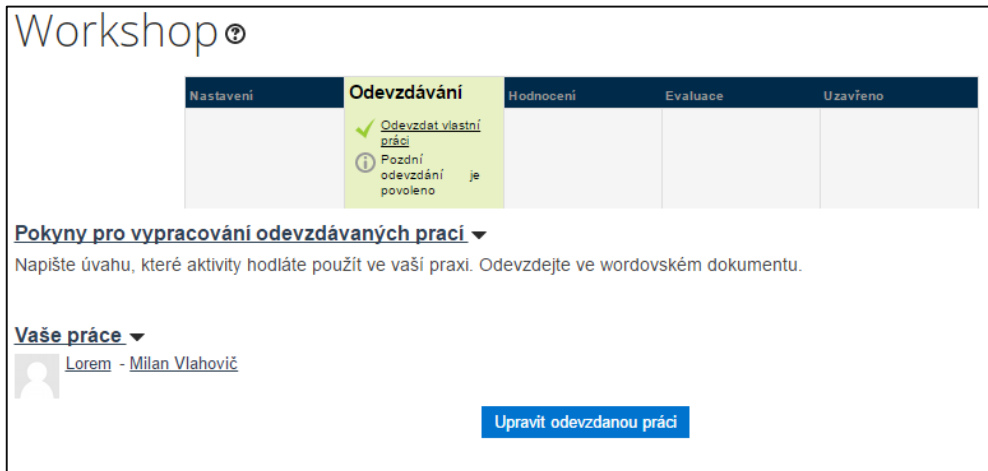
Workshop

| Nastavení | Odevzdávání | Hodnocení | Evaluace | Uzavřeno |
|---|---|---|---|---|
| | Odevzdat vlastní práci<br>Pozdní odevzdání je povoleno | | | |

Pokyny pro vypracování odevzdávaných prací

Napište úvahu, které aktivity hodláte použít ve vaší praxi. Odevzdejte ve wordovském dokumentu.

Vaše práce

Lorem - Milan Vlahovič

Upravit odevzdanou práci